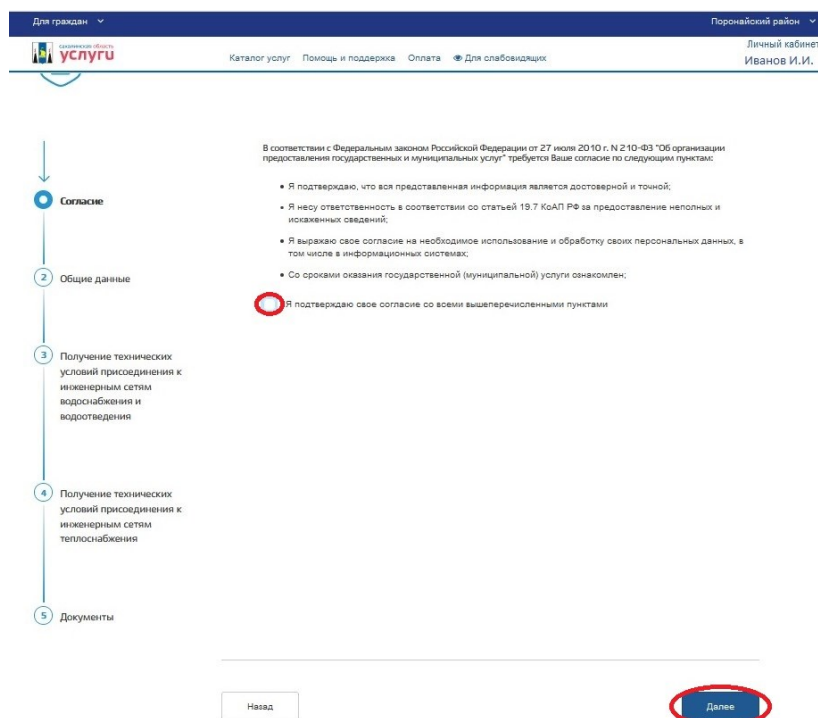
Для граждан
Поронайский район
сахалинская область
услуги
Каталог услуг Помощь и поддержка Оплата Для слабовидящих
Личный кабинет
Иванов И.И.

Согласие
2 Общие данные
3 Получение технических условий присоединения к инженерным сетям водоснабжения и водоотведения
4 Получение технических условий присоединения к инженерным сетям теплоснабжения
5 Документы

В соответствии с Федеральным законом Российской Федерации от 27 июля 2010 г. N 210-ФЗ "Об организации предоставления государственных и муниципальных услуг" требуется Ваше согласие по следующим пунктам:

• Я подтверждаю, что вся представленная информация является достоверной и точной;
• Я несу ответственность в соответствии со статьей 19.7 КоАП РФ за предоставление неполных и искаженных сведений;
• Я выражаю свое согласие на необходимое использование и обработку своих персональных данных, в том числе в информационных системах;
• Со сроками оказания государственной (муниципальной) услуги ознакомлен;

Я подтверждаю свое согласие со всеми вышеперечисленными пунктами

Назад
Далее